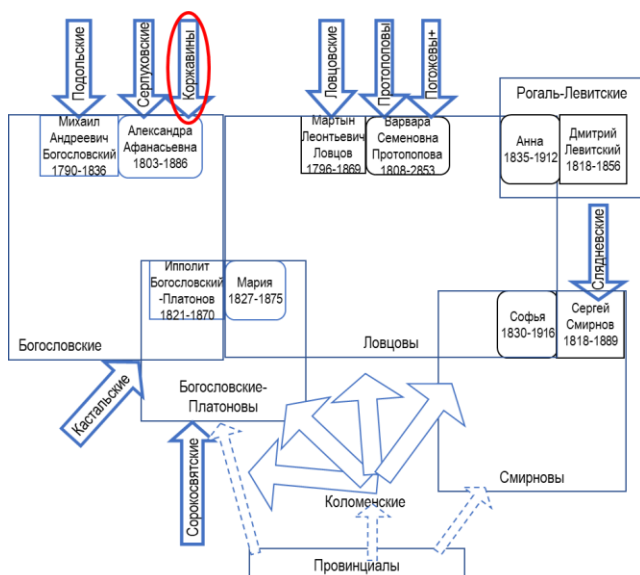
Подольские

Серпуховские

Коржавины

Ловцовские

Протопоповы

Поповы+

Рогаль-Левитские

Михаил Андреевич Богословский 1790-1836

Александра Афанасьевна 1803-1886

Мартын Леонтьевич Ловцов 1796-1869

Варвара Семеновна Протопопова 1808-2853

Анна 1835-1912

Дмитрий Левитский 1818-1856

Сляднёвские

Ипполит Богословский -Платонов 1821-1870

Мария 1827-1875

Софья 1830-1916

Сергей Смирнов 1818-1889

Богословские

Ловцовы

Кастальские

Богословские-Платоновы

Сорокосвятские

Коломенские

Смирновы

Провинциалы